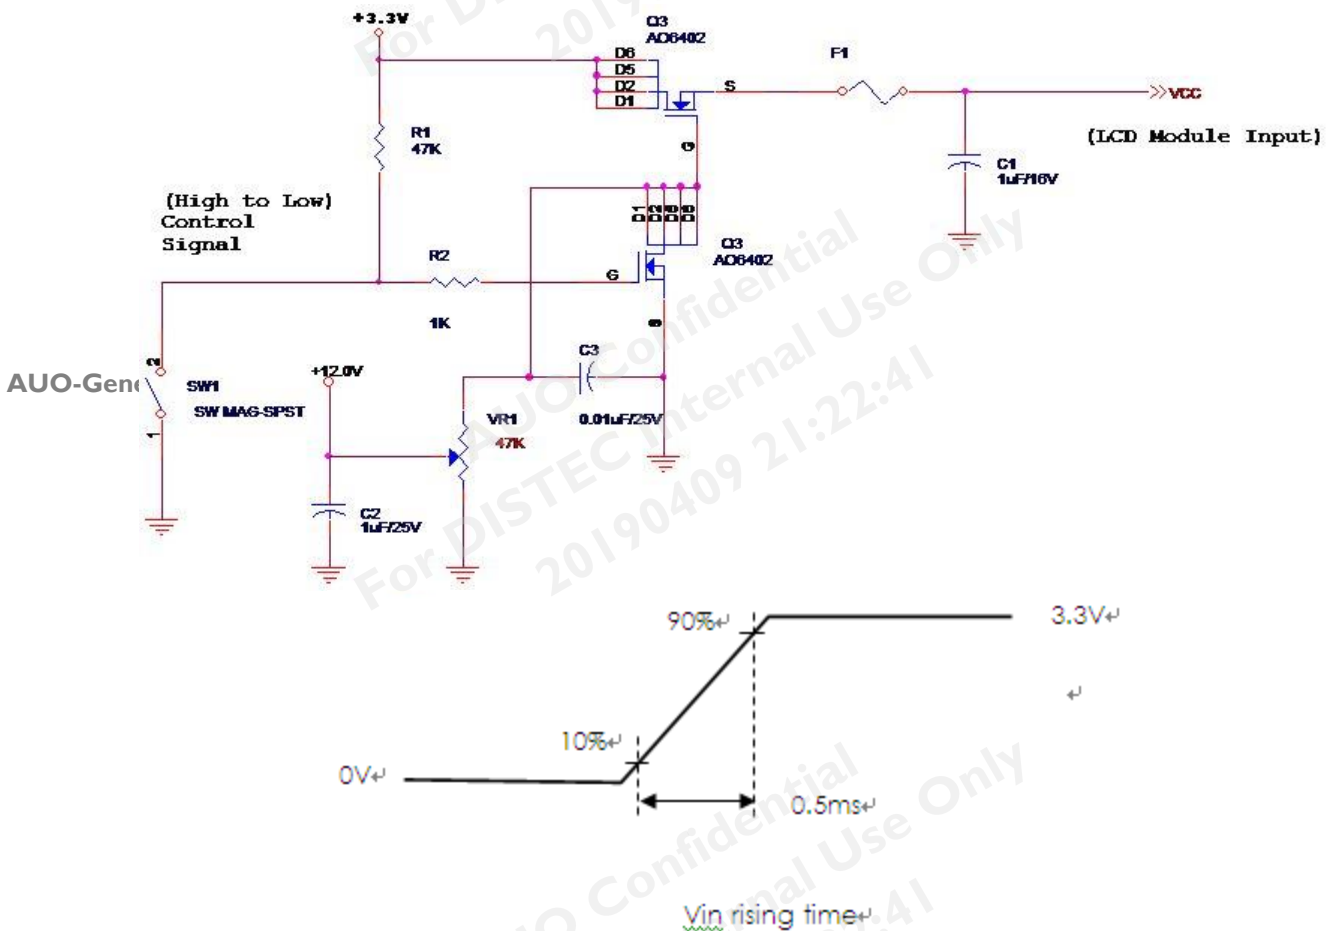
+3.3V
Q3
AO6402
D6
D5
D2
D1
S
F1
VCC
(LCD Module Input)
R1
47K
G
C1
1uF/16V
(High to Low)
Control
Signal
Q3
AO6402
R2
G
1K
C3
AUO-Gen
SW1
SW MAG-SPST
+12.0V
VR1
47K
0.01uF/25V
C2
1uF/25V
For DISTEC Internal Use Only
AUO Confidential
20190409 21:22:41
90%
3.3V
10%
0V
0.5ms
Vin rising time